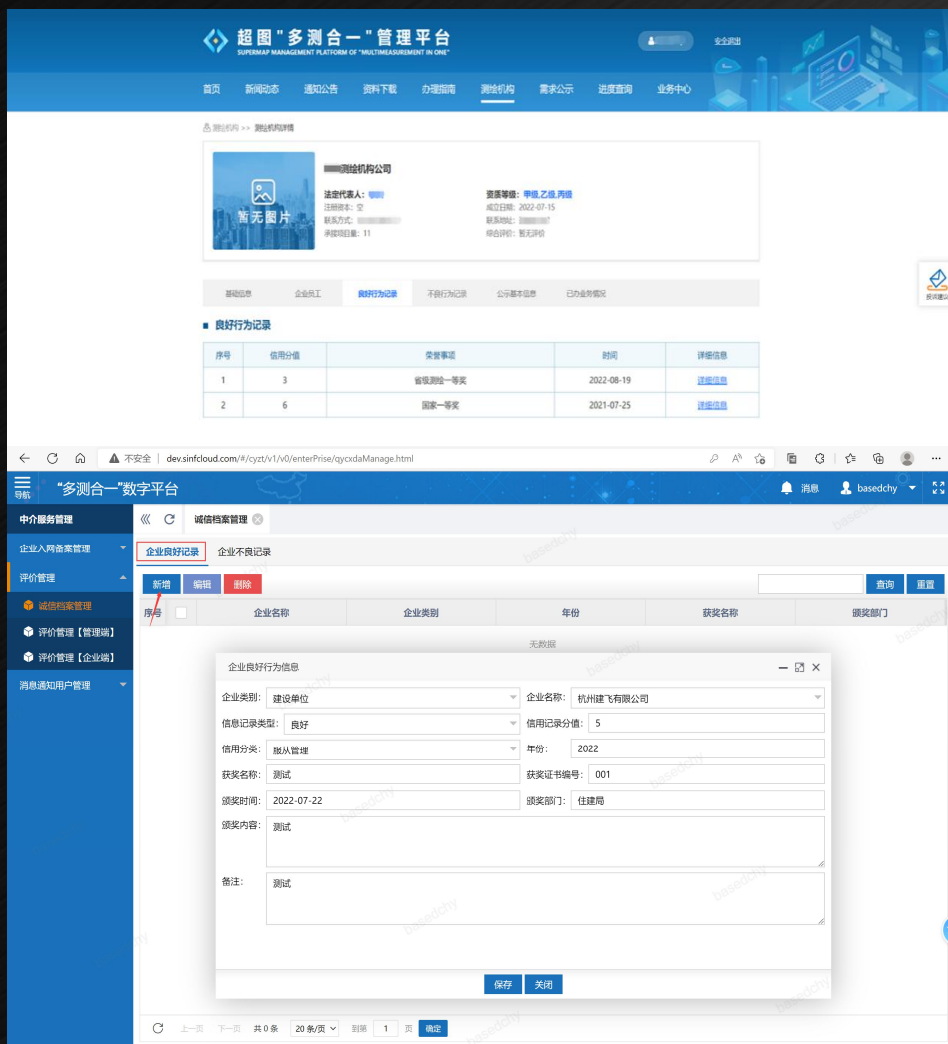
超图"多测合一"管理平台
SUPERMAP MANAGEMENT PLATFORM OF "MULTIMEASUREMENT IN ONE"

安全退出

首页 新闻动态 通知公告 资料下载 办理指南 测绘机构 需求公示 进度查询 业务中心

测绘机构 >> 测绘机构详情

暂无图片

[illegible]测绘机构公司

法定代表人：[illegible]
注册资本：空
联系方式：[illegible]
承接项目量：11

资质等级：甲级,乙级,丙级
成立日期：2022-07-15
联系地址：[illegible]
综合评价：暂无评价

基础信息 企业员工 良好行为记录 不良行为记录 公示基本信息 已办业务情况

良好行为记录

| 序号 | 信用分值 | 荣誉事项 | 时间 | 详细信息 |
|---|---|---|---|---|
| 1 | 3 | 省级测绘一等奖 | 2022-08-19 | 详细信息 |
| 2 | 6 | 国家一等奖 | 2021-07-25 | 详细信息 |

投诉建议

不安全 | dev.sinfcloud.com/#/cyzt/v1/v0/enterPrise/qycxdaManage.html

导航 "多测合一"数字平台 消息 basedchy

中介服务管理
企业入网备案管理
评价管理
诚信档案管理
评价管理【管理端】
评价管理【企业端】
消息通知用户管理

诚信档案管理

企业良好记录 企业不良记录

新增 编辑 删除 查询 重置

| 序号 | 企业名称 | 企业类别 | 年份 | 获奖名称 | 颁奖部门 |
|---|---|---|---|---|---|

无数据

企业良好行为信息

企业类别：建设单位
企业名称：杭州建飞有限公司
信息记录类型：良好
信用记录分值：5
信用分类：服从管理
年份：2022
获奖名称：测试
获奖证书编号：001
颁奖时间：2022-07-22
颁奖部门：住建局
颁奖内容：测试
备注：测试

保存 关闭

上一页 下一页 共 0 条 20 条/页 到第 1 页 确定

basedchy